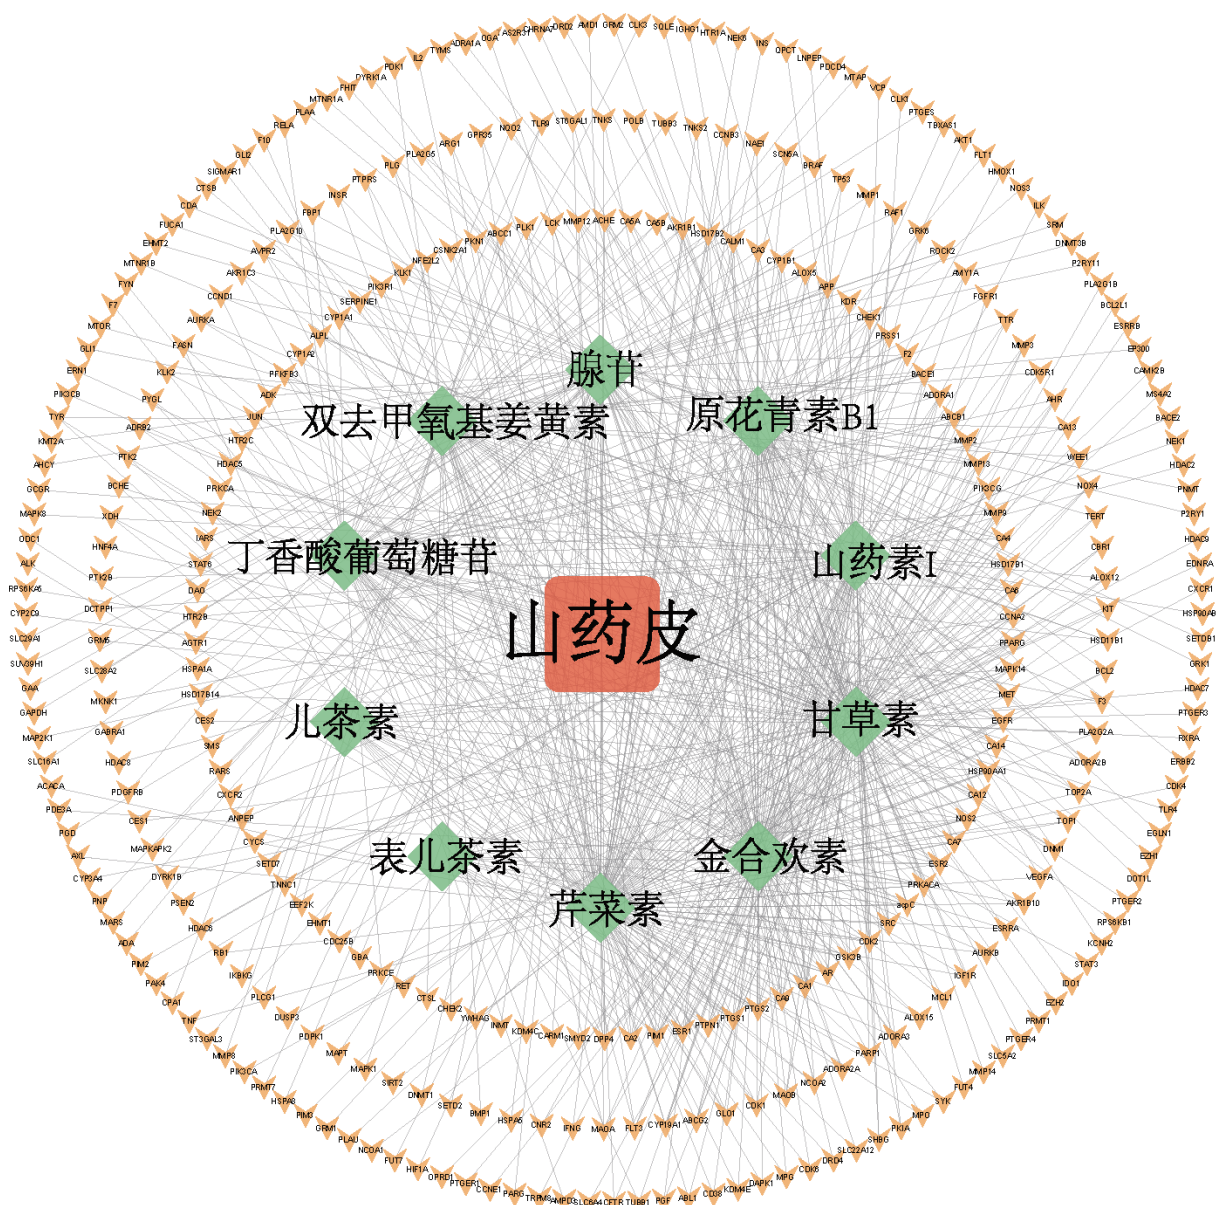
山药皮

腺苷
双去甲氧基姜黄素
原花青素B1
丁香酸葡萄糖苷
山药素I
儿茶素
甘草素
表儿茶素
金合欢素
芹菜素

TYMS ADRA1A OGA AS2R31 CHRNA7 DRD2 AMD1 GRM2 CLK3 SOLE IGHG1 HTR1A NEK6 INS OPCT LNPEP PDCD4 MTAP VCP CLK3 PTGES TBXAS1 AKT1 FLT1 HMOX1 NOS3 ILK SRM DNMT3B P2RY11 PLA2G1B BCL2L1 ESRRB EP300 CAMK2B MS4A2 BACE2 NEK1 HDAC2 PNMT P2RY1 HDAC9 EDNRA CXCR1 HSP90AB SETDB1 GRK1 HDAC7 PTGER3 RXRA ERBB2 CDK4 TLR4 EGLN1 EZH1 DOT1L PTGER2 RPS6KB1 KCNH2 STAT3 IDO1 EZH2 PRMT1 PTGER4 SLC5A2 MMP14 FUT4 SYK MPO PKIA SHBG SLC22A12 DRD4 CDK6 MPG DAPK1 KDM4E CD38 ABL1 PGF TUBB1 CFTR SLC6A4 AMPD3 TRPM8 PARG CCNE1 PTGER1 OPRD1 HIF1A FUT7 NCOA1 PLAU GRM1 PIM3 HSPA8 PRMT7 PIK3CA MMP8 ST3GAL3 TNF CPA1 PAK4 PIM2 ADA MARS PNP CYP3A4 AKL PGD PDE3A ACACA SLC16A1 MAP2K1 GAPDH GAA SUV39H1 SLC29A1 CYP2C9 RPS6KA5 ALK ODC1 MAPK8 GCGR AHCY KMT2A TYR PIK3CB ERN1 GLI1 MTOR F7 FYN MTNR1B EHMT2 FUCA1 CDA CTSB SIGMAR1 GLI2 F10 RELA PLAA MTNR1A FHIT DYRK1A PDK1 IL2

GPR35 NQO2 TLR9 ST6GAL1 TNKS POLB TUBB2 TNKS2 CCNB3 NAE1 SCN5A BRAF TP53 MMP1 RAF1 GRK6 ROCK2 AMY1A FGFR1 TTR MMP3 CDK5R1 AHR CA13 WEE1 NOX4 TERT CBR1 ALOX12 KIT HSD11B1 BCL2 F3 PLA2G2A ADORA2B TOP2A TOP1 DNMT1 VEGFA AKR1B10 ESRRA AURKB IGF1R MCL1 ALOX15 ADORA3 PARP1 ADORA2A NCOA2 MAOB CDK1 GLO1 ABCG2 CYP19A1 FLT3 MAOA IFNG CNR2 HSPA5 BMP1 SETD2 DNMT1 SIRT2 MAPK1 MAPT PDPK1 DUSP3 PLCG1 IKBKG RB1 HDAC6 PSEN2 DYRK1B MAPKAPK2 CES1 PDGFRB HDAC8 GABRA1 MKNK1 SLC29A2 GRM5 DCTPP1 PTK2B HNF4A XDH BCHE PTK2 ADRB2 PYGL KLK2 FASN AURKA CCND1 AKR1C3 AVPR2 PLA2G10 FBP1 INSR PTPRS PLG PLA2G5 ARG1

ABCC1 PLK1 LCK MMP12 ACHE CASA CA5B AKR1B1 HSD17B2 CALM1 CA3 CYP1B1 ALOX5 APP KDR CHEK1 PRSS1 F2 BACE1 ADORA1 ABCB1 MMP2 MMP13 PIK3CG MMP9 CA4 HSD17B1 CA6 CCNA2 PPARG MAPK14 MET EGFR CA14 HSP90AA1 CA12 NOS2 CA7 ESR2 PRKACA acpC SRC CDK2 GSK3B AR CA1 CA9 PTGS2 PTGS1 PTPN1 ESR1 PIM1 CA2 DPP4 SMYD2 CARM1 KDM4C INMT YWHAG CHEK2 CTSL RET PRKCE GBA CDC25B EHMT1 EEF2K TNNC1 SETD7 CYCS ANPEP CXCR2 RARS SMS CES2 HSD17B14 HSPA1A AGTR1 HTR2B DAO STAT6 IARS NEK2 PRKCA HDAC5 HTR2C JUN ADK PFKFB3 CYP1A2 ALPL CYP1A1 SERPINE1 PIK3R1 KLK1 NFE2L2 CSNK2A1 PKN1